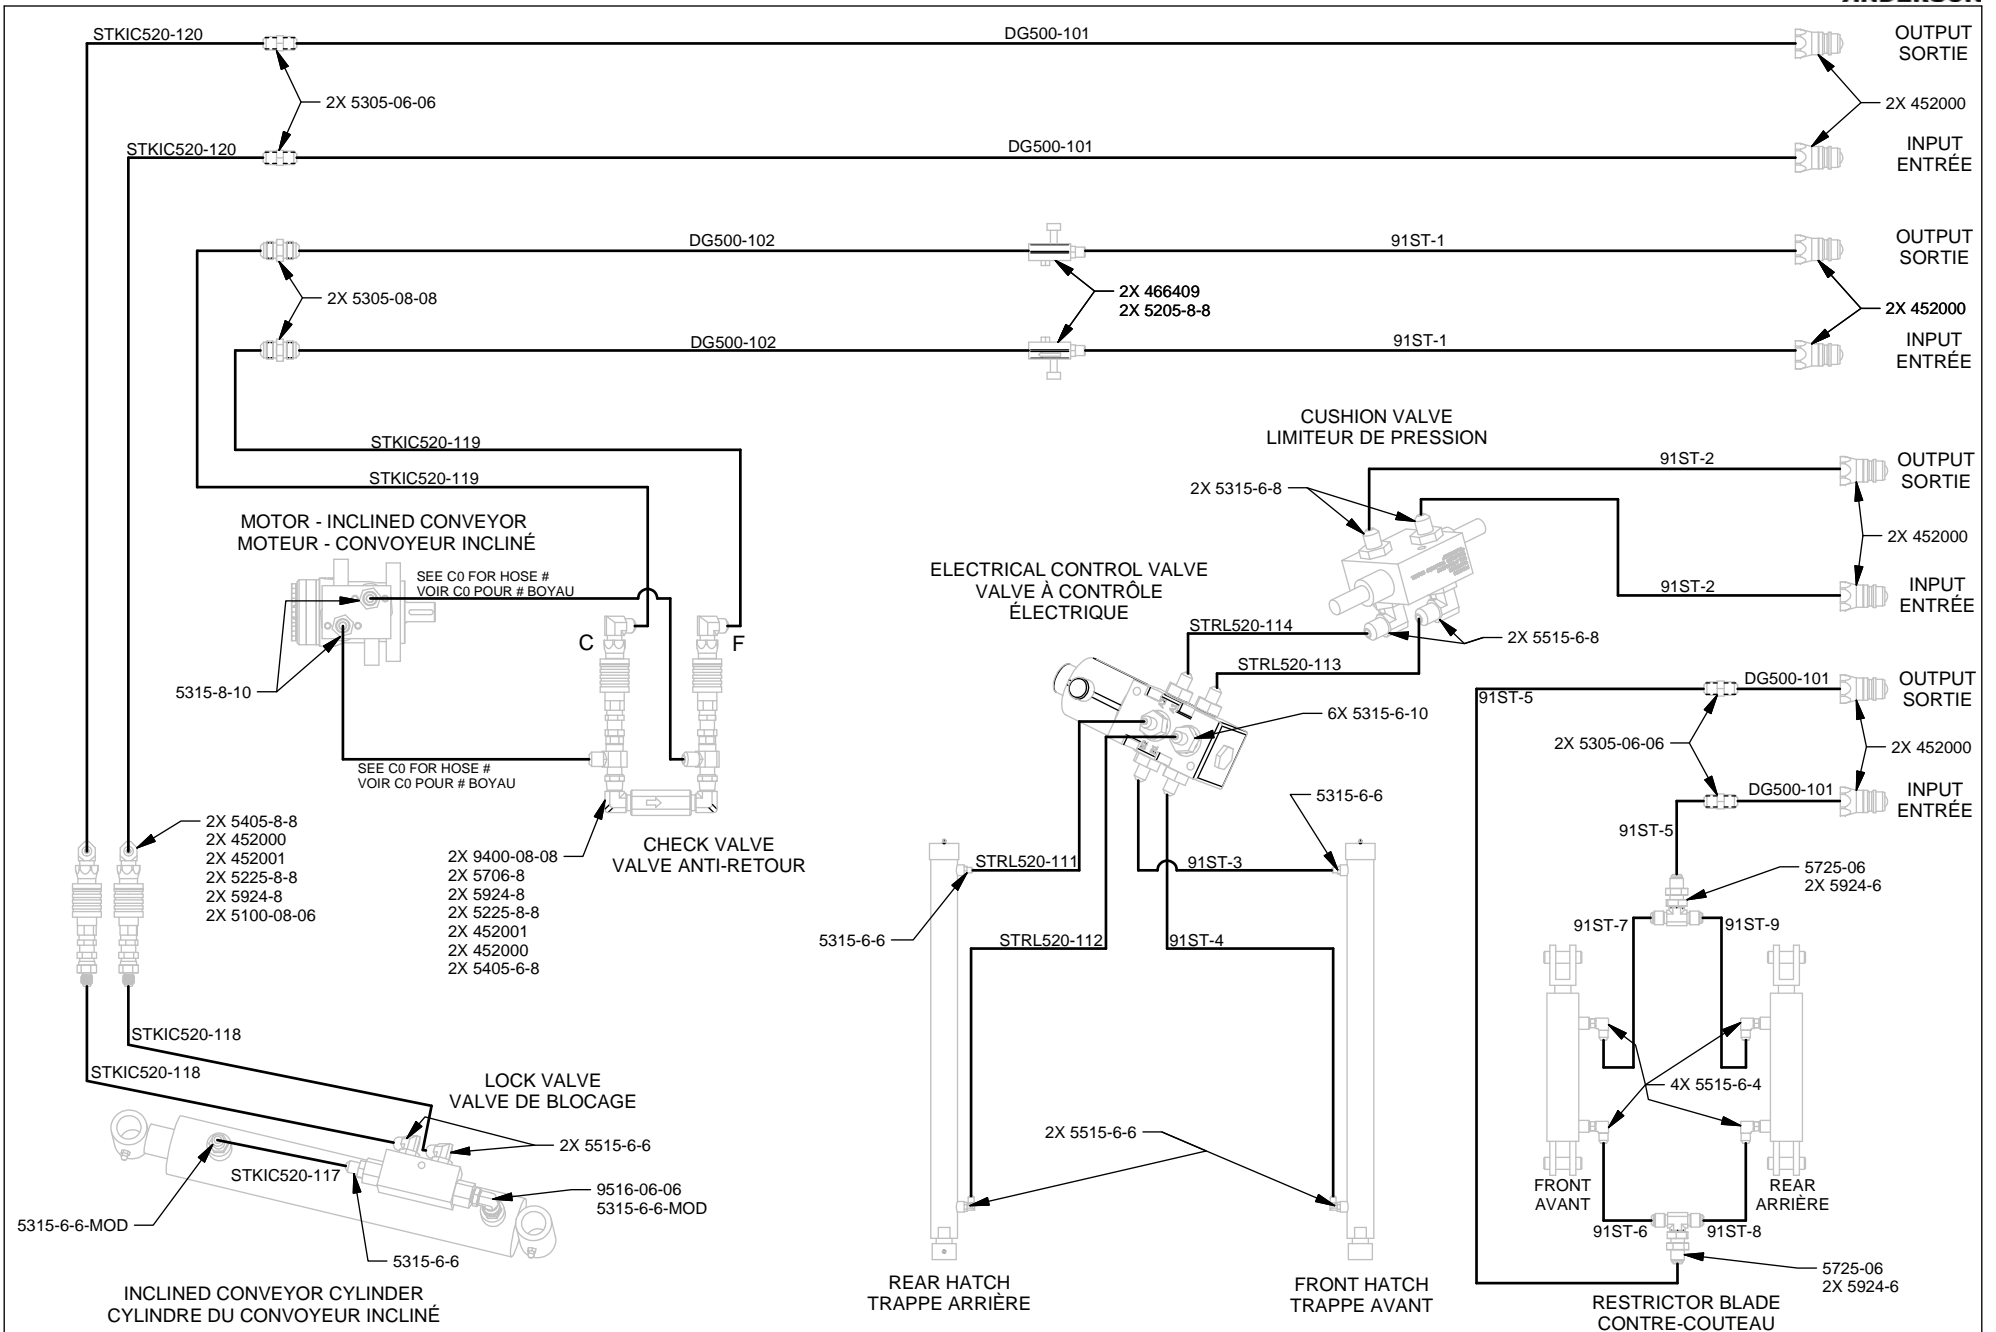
ANDERSON

STKIC520-120
DG500-101
OUTPUT
SORTIE
2X 5305-06-06
2X 452000
STKIC520-120
DG500-101
INPUT
ENTRÉE

DG500-102
91ST-1
OUTPUT
SORTIE
2X 5305-08-08
2X 466409
2X 5205-8-8
2X 452000
DG500-102
91ST-1
INPUT
ENTRÉE

STKIC520-119
STKIC520-119

CUSHION VALVE
LIMITEUR DE PRESSION
91ST-2
OUTPUT
SORTIE
2X 5315-6-8
2X 452000
91ST-2
INPUT
ENTRÉE

MOTOR - INCLINED CONVEYOR
MOTEUR - CONVOYEUR INCLINÉ
SEE C0 FOR HOSE #
VOIR C0 POUR # BOYAU
C
F
5315-8-10
SEE C0 FOR HOSE #
VOIR C0 POUR # BOYAU

ELECTRICAL CONTROL VALVE
VALVE À CONTRÔLE
ÉLECTRIQUE
STRL520-114
STRL520-113
2X 5515-6-8
6X 5315-6-10

91ST-5
DG500-101
OUTPUT
SORTIE
2X 5305-06-06
2X 452000
DG500-101
INPUT
ENTRÉE
91ST-5

2X 5405-8-8
2X 452000
2X 452001
2X 5225-8-8
2X 5924-8
2X 5100-08-06

2X 9400-08-08
2X 5706-8
2X 5924-8
2X 5225-8-8
2X 452001
2X 452000
2X 5405-6-8

CHECK VALVE
VALVE ANTI-RETOUR

5315-6-6
STRL520-111
91ST-3
5315-6-6
STRL520-112
91ST-4

5725-06
2X 5924-6
91ST-7
91ST-9
4X 5515-6-4
FRONT
AVANT
REAR
ARRIÈRE
91ST-6
91ST-8
5725-06
2X 5924-6

STKIC520-118
STKIC520-118
LOCK VALVE
VALVE DE BLOCAGE
2X 5515-6-6
STKIC520-117
9516-06-06
5315-6-6-MOD
5315-6-6-MOD
5315-6-6

2X 5515-6-6

INCLINED CONVEYOR CYLINDER
CYLINDRE DU CONVOYEUR INCLINÉ

REAR HATCH
TRAPPE ARRIÈRE

FRONT HATCH
TRAPPE AVANT

RESTRICTOR BLADE
CONTRE-COUTEAU